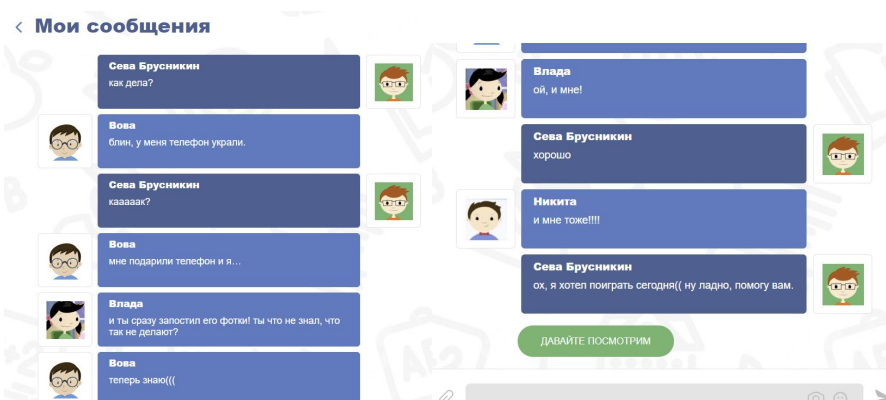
Мои сообщения

Сева Брусникин
как дела?

Вова
блин, у меня телефон украли.

Сева Брусникин
кааааак?

Вова
мне подарили телефон и я...

Влада
и ты сразу запостил его фотки! ты что не знал, что так не делают?

Вова
теперь знаю(((

Влада
ой, и мне!

Сева Брусникин
хорошо

Никита
и мне тоже!!!!

Сева Брусникин
ох, я хотел поиграть сегодня(( ну ладно, помогу вам.

ДАВАЙТЕ ПОСМОТРИМ